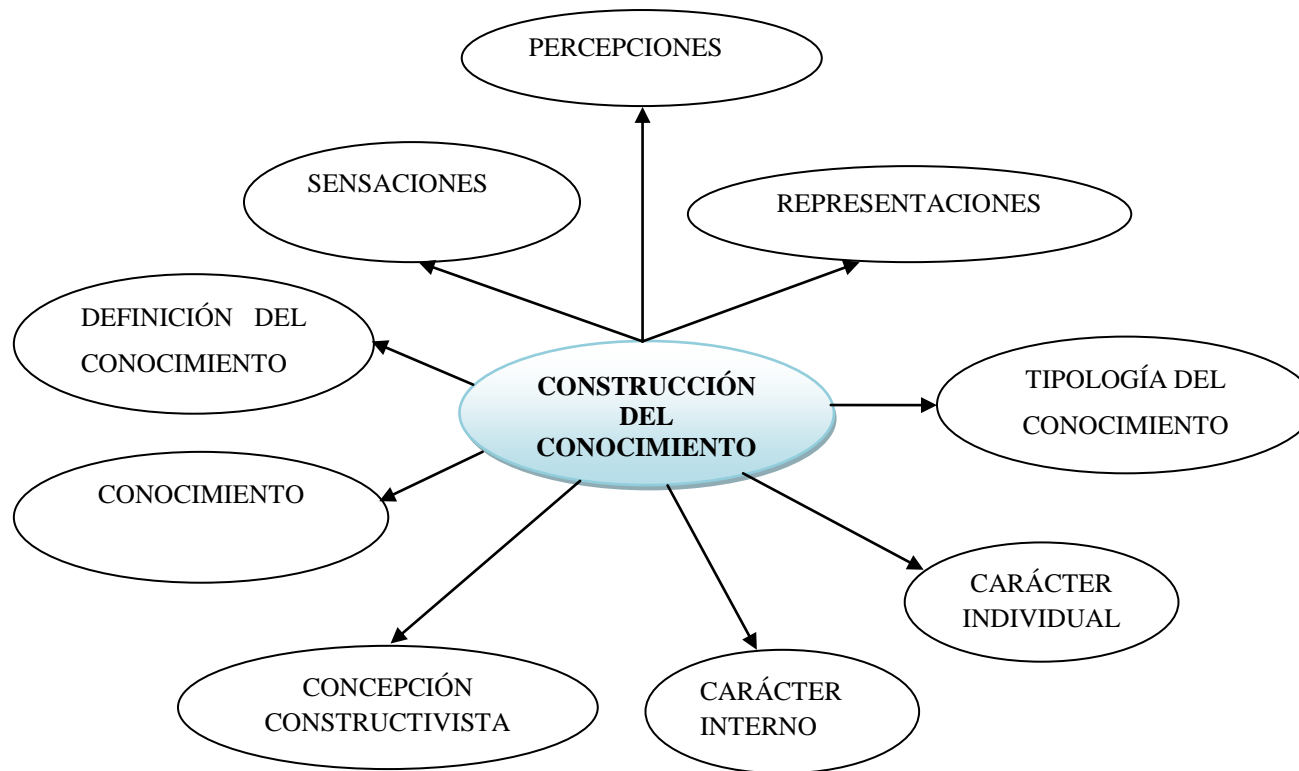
PERCEPCIONES

SENSACIONES

REPRESENTACIONES

DEFINICIÓN DEL CONOCIMIENTO

CONSTRUCCIÓN DEL CONOCIMIENTO

TIPOLOGÍA DEL CONOCIMIENTO

CONOCIMIENTO

CARÁCTER INDIVIDUAL

CONCEPCIÓN CONSTRUCTIVISTA

CARÁCTER INTERNO